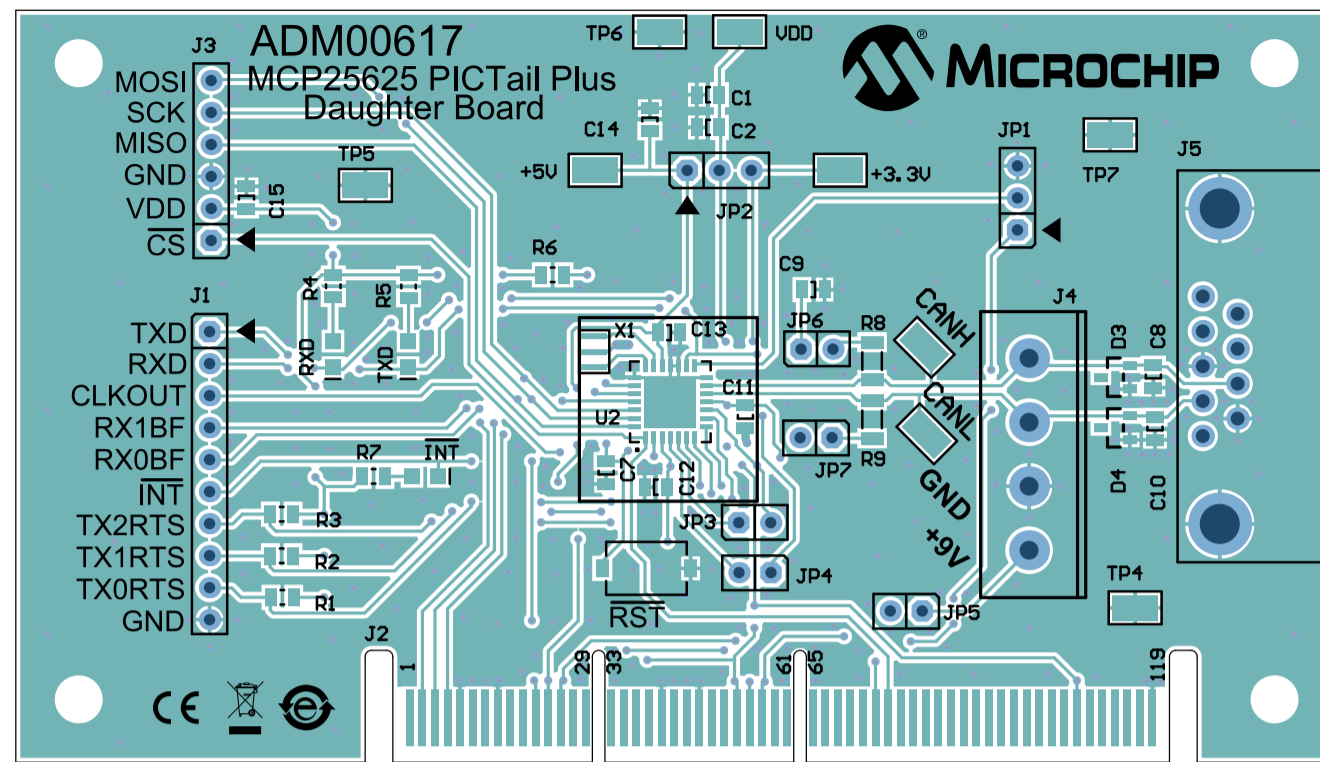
ADM00617
MCP25625 PICTail Plus
Daughter Board

MICROCHIP

J3
MOSI
SCK
MISO
GND
VDD
$\overline{CS}$
C15
TP5
TP6
VDD
C1
C2
C14
+5V
JP2
+3.3V
JP1
TP7
J5
R6
C9
R4
R5
RXD
TXD
J1
TXD
RXD
CLKOUT
RX1BF
RX0BF
$\overline{INT}$
TX2RTS
TX1RTS
TX0RTS
GND
X1
C13
JP6
R8
CANH
J4
D3
C8
C11
U2
CANL
C7
C12
JP7
R9
R7
$\overline{INT}$
GND
D4
C10
R3
JP3
+9V
R2
JP4
R1
$\overline{RST}$
TP4
JP5
J2
1
29
33
61
65
119
CE